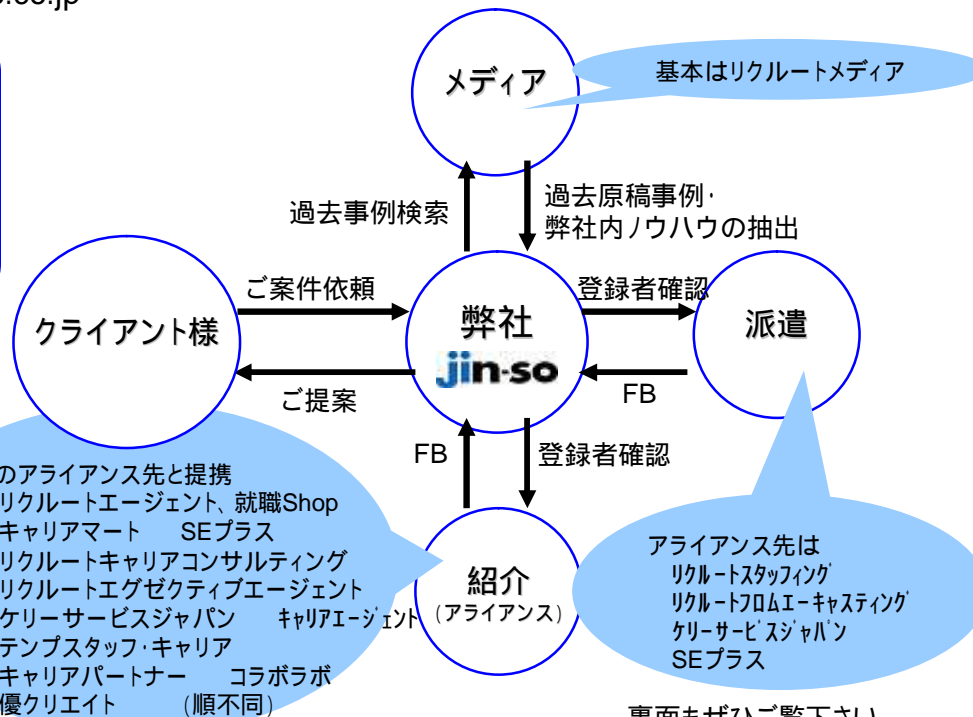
.co.jp

メディア

基本はリクルートメディア

過去事例検索

過去原稿事例・
弊社内ノウハウの抽出

クライアント様

ご案件依頼

ご提案

弊社
jin-so

登録者確認

FB

派遣

FB

登録者確認

紹介
（アライアンス）

のアライアンス先と提携
リクルートエージェント、就職Shop
キャリアマート　SEプラス
リクルートキャリアコンサルティング
リクルートエグゼクティブエージェント
ケリーサービスジャパン　キャリアエージェント
テンプスタッフ・キャリア
キャリアパートナー　コラボラボ
優クリエイト　（順不同）

アライアンス先は
リクルートスタッフィング
リクルートフロムエーキャスティング
ケリーサービスジャパン
SEプラス

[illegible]